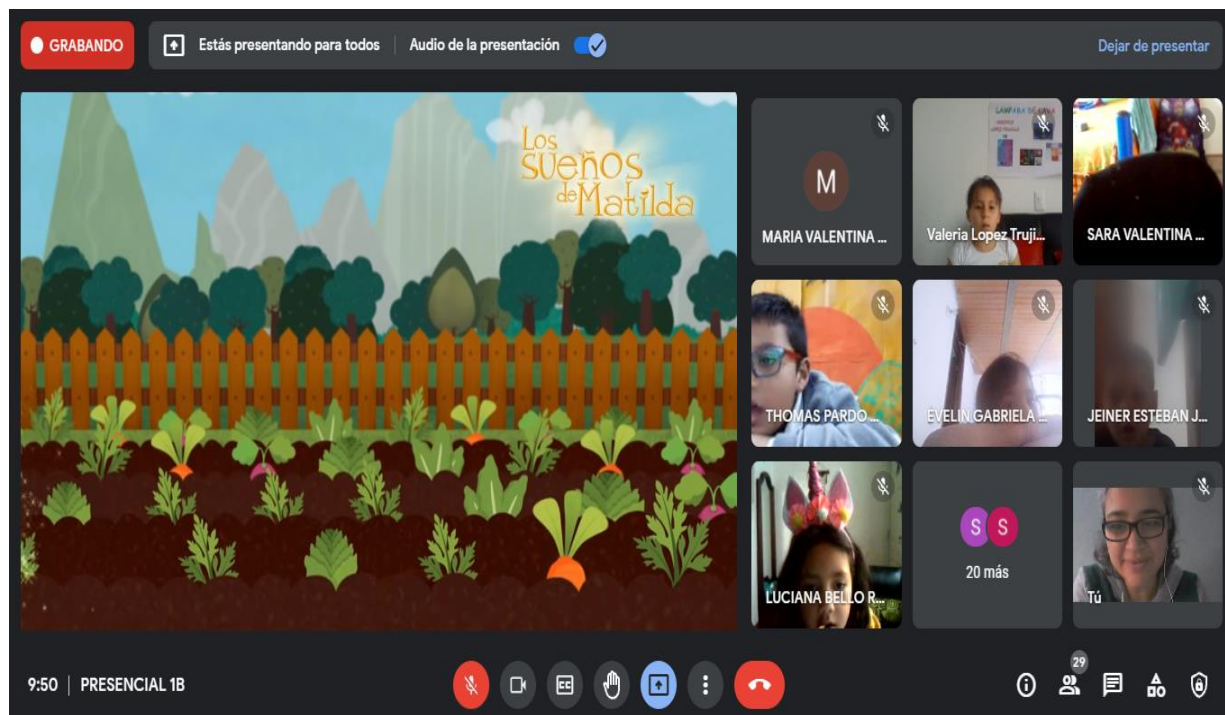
GRABANDO

Estás presentando para todos | Audio de la presentación

Dejar de presentar

Los sueños de Matilda

M
MARIA VALENTINA ...

Valeria Lopez Truji...

SARA VALENTINA ...

THOMAS PARDO ...

EVELIN GABRIELA ...

JEINER ESTEBAN J...

LUCIANA BELLO R...

S S
20 más

Tú

9:50 | PRESENCIAL 1B

29